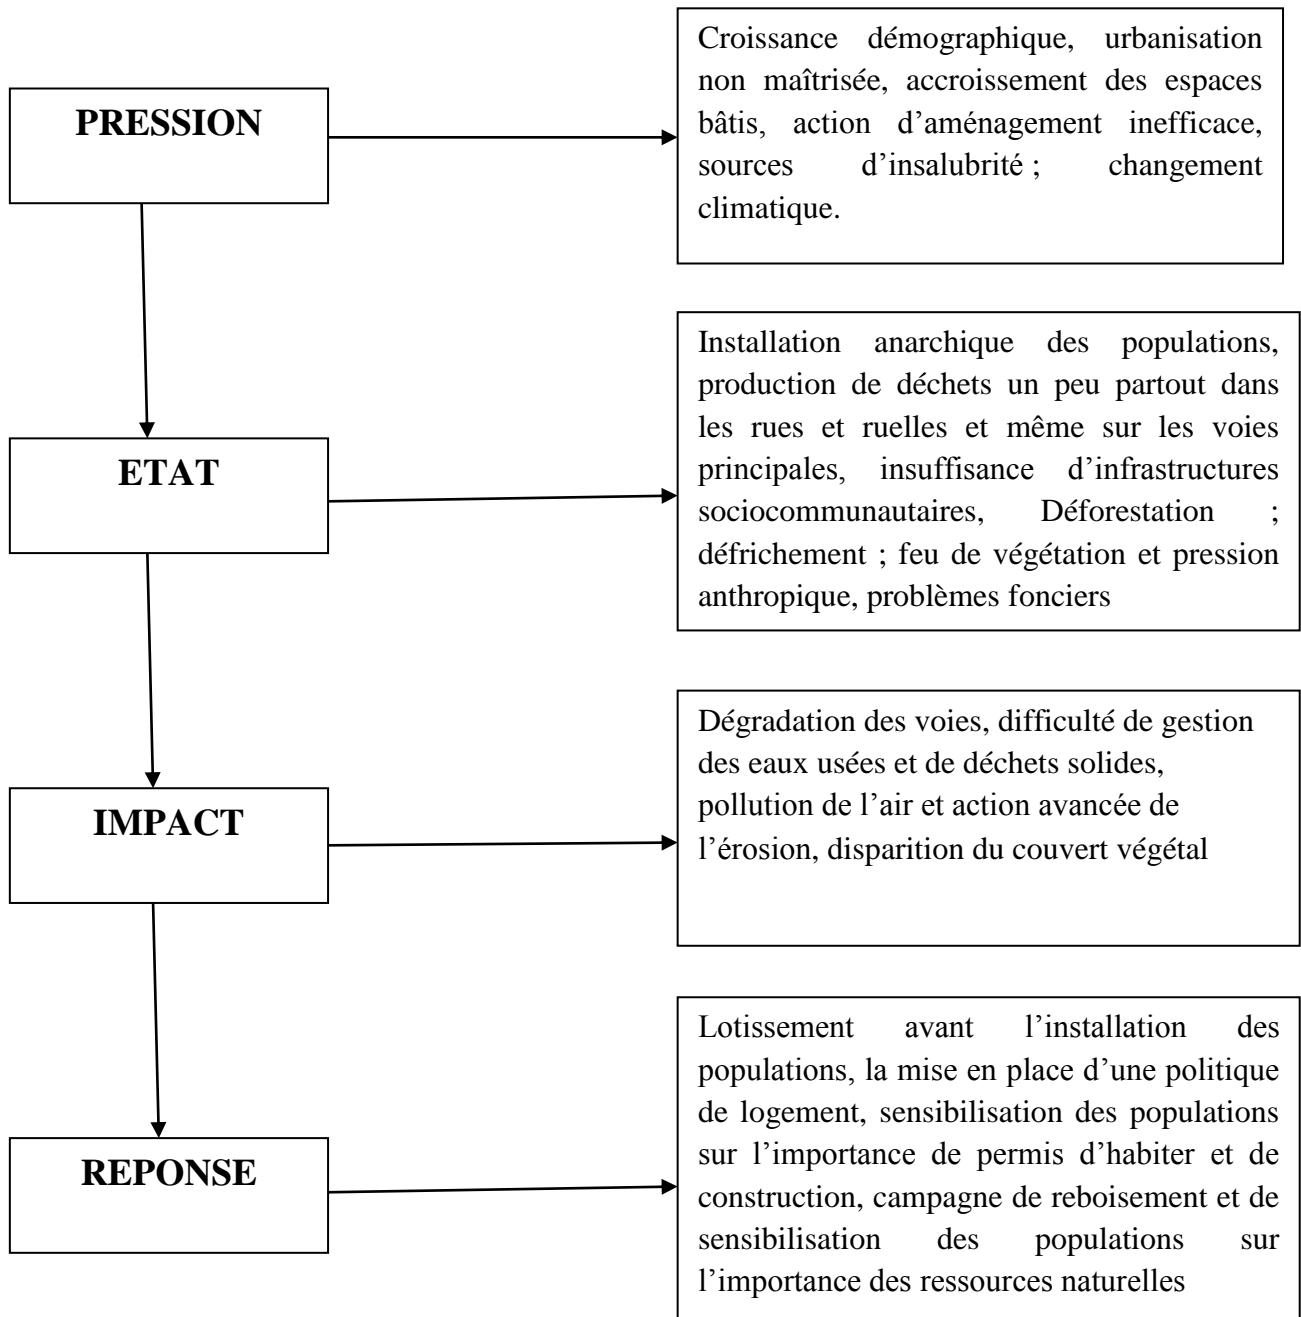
PRESSION

Croissance démographique, urbanisation non maîtrisée, accroissement des espaces bâtis, action d’aménagement inefficace, sources d’insalubrité ; changement climatique.

ETAT

Installation anarchique des populations, production de déchets un peu partout dans les rues et ruelles et même sur les voies principales, insuffisance d’infrastructures sociocommunautaires, Déforestation ; défrichement ; feu de végétation et pression anthropique, problèmes fonciers

IMPACT

Dégradation des voies, difficulté de gestion des eaux usées et de déchets solides, pollution de l’air et action avancée de l’érosion, disparition du couvert végétal

REPONSE

Lotissement avant l’installation des populations, la mise en place d’une politique de logement, sensibilisation des populations sur l’importance de permis d’habiter et de construction, campagne de reboisement et de sensibilisation des populations sur l’importance des ressources naturelles